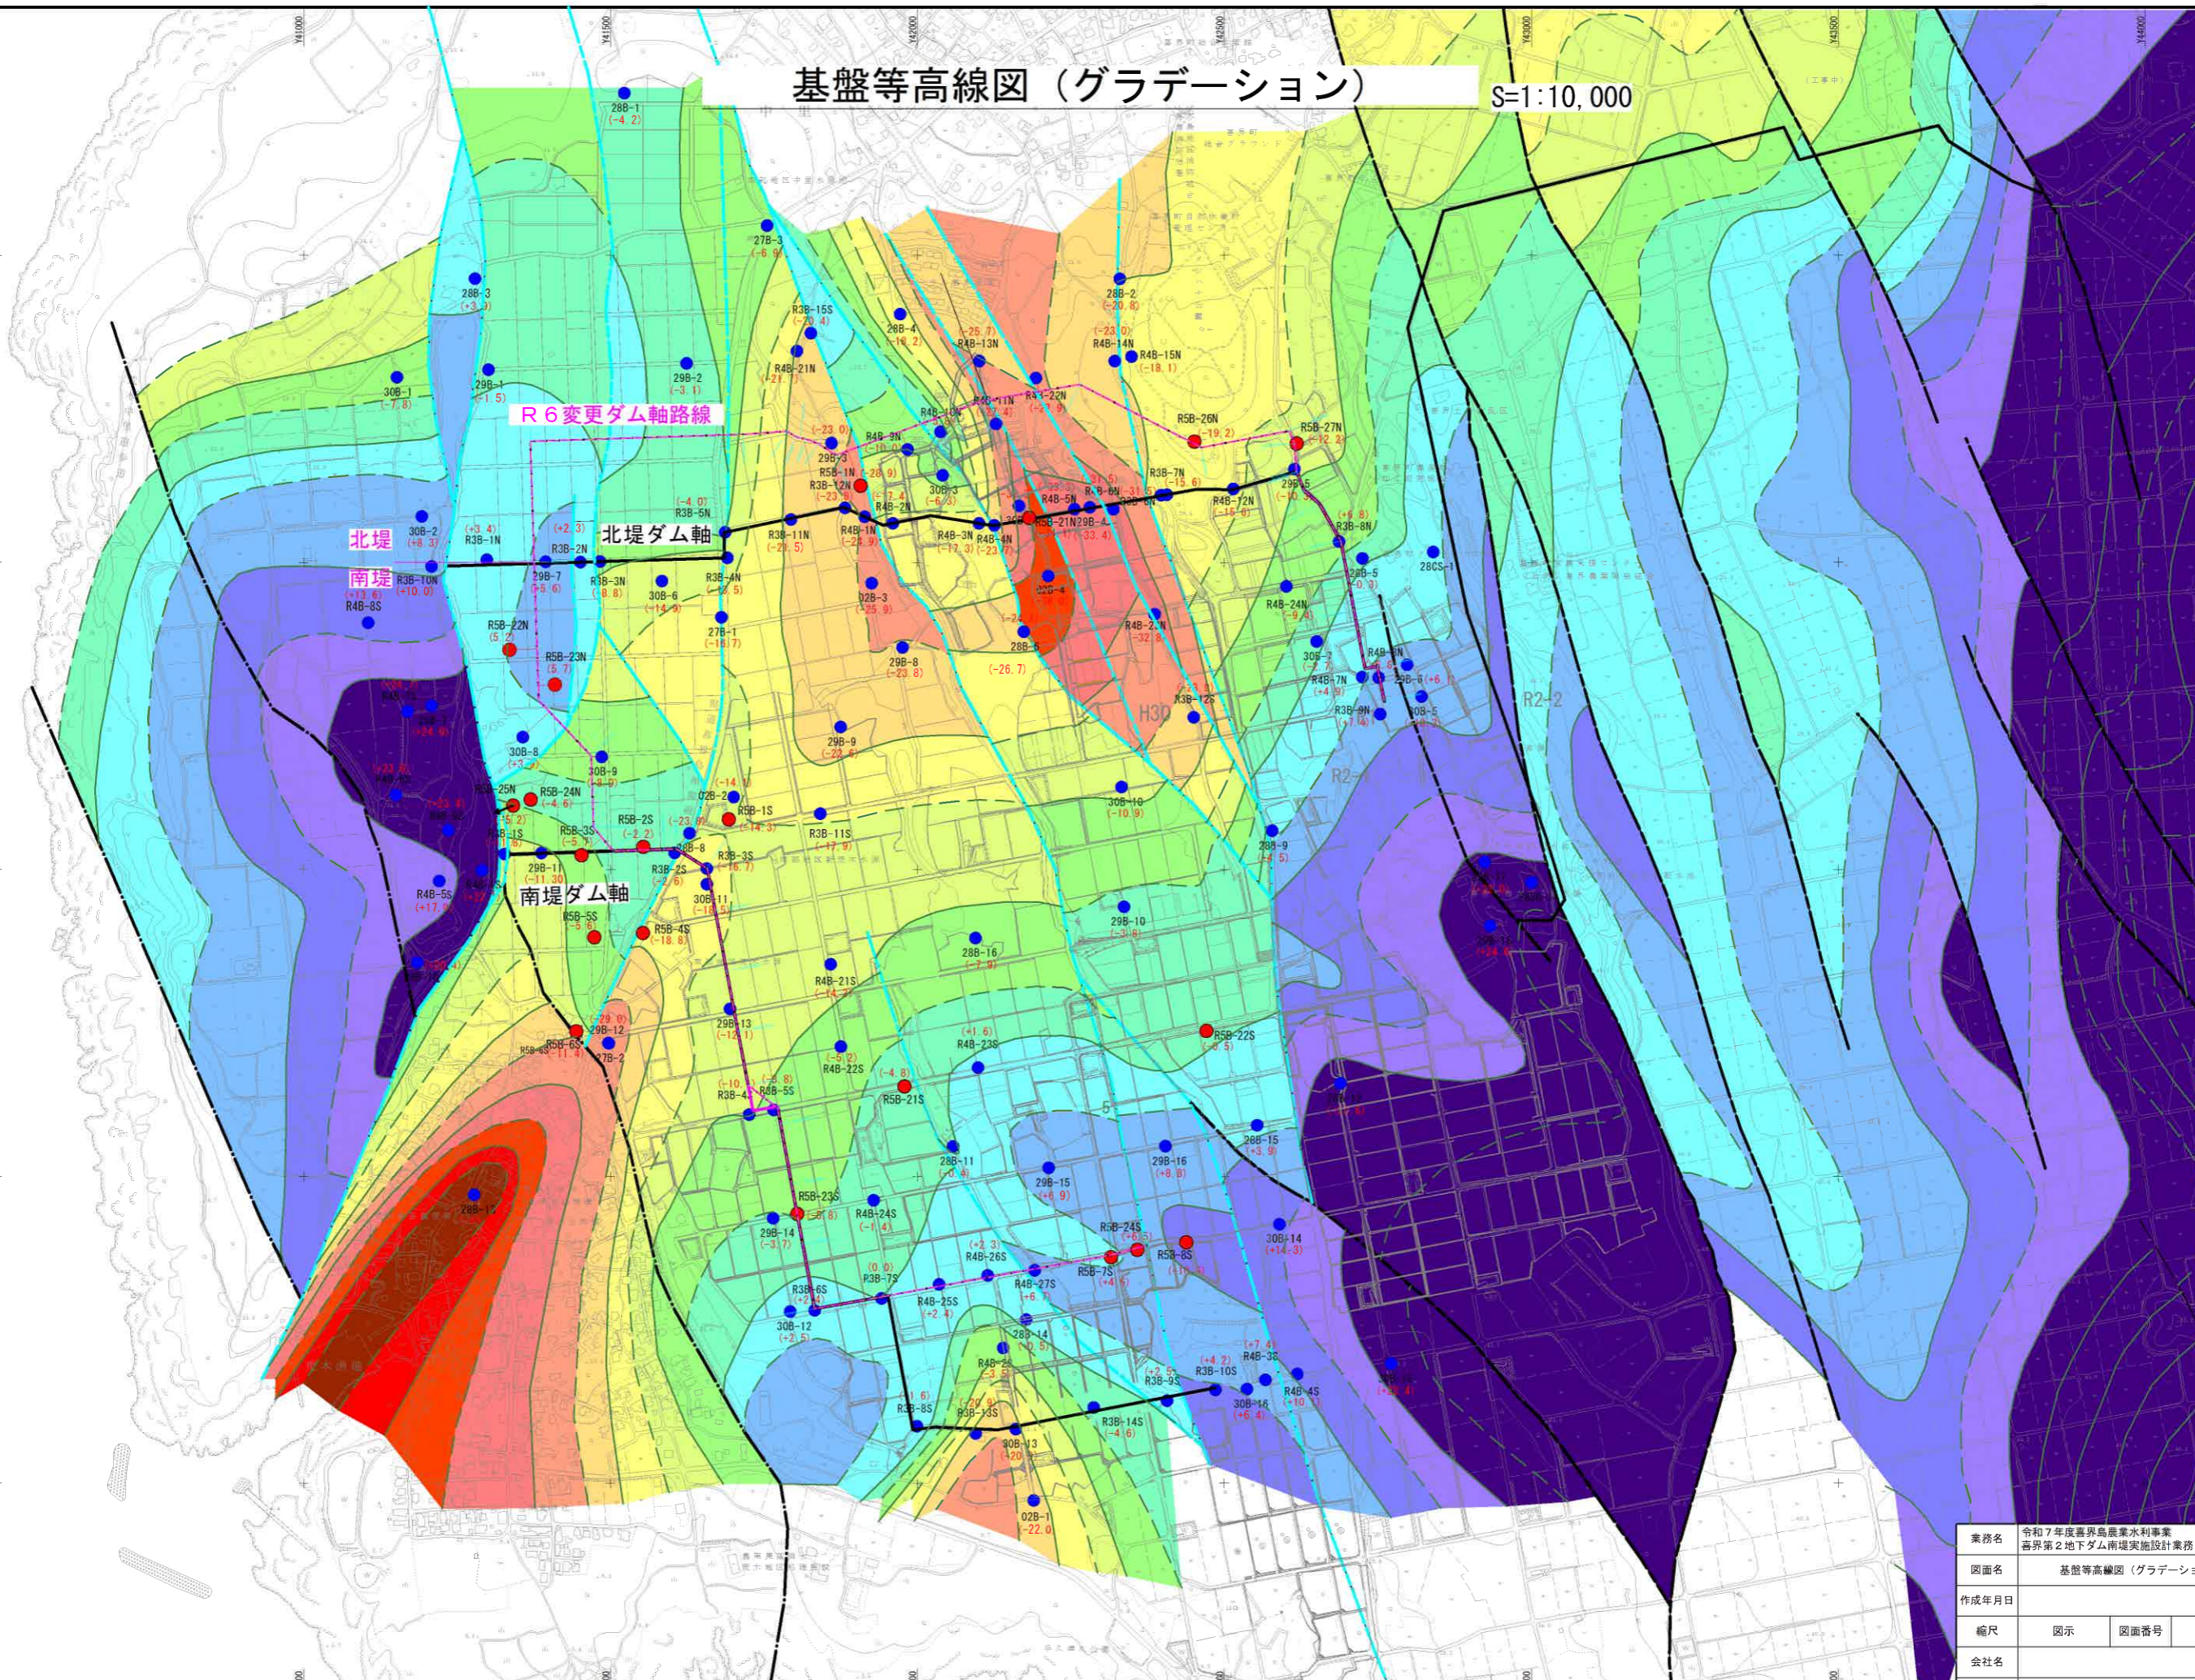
基盤等高線図（グラデーション）

S=1:10,000

R６変更ダム軸路線

北堤

南堤

北堤ダム軸

南堤ダム軸

28B-1
(-4.2)

27B-3
(-6.9)

28B-3
(+3.3)

29B-1
(-1.5)

30B-1
(-7.8)

29B-2
(-3.1)

R3B-15S

28B-4
(-16.2)

R4B-13N

28B-2
(-20.8)

R4B-14N

R4B-15N
(-18.1)

R4B-21N

R4B-22N

R5B-26N
(-19.2)

R5B-27N
(-12.2)

29B-3

R5B-1N
(-28.9)

R3B-12N

R4B-3N

30B-3

R4B-5N

R3B-7N
(-15.6)

29B-5

R4B-12N

R3B-8N

28CS-1

30B-2
(+8.3)

R3B-1N

R3B-2N

R3B-10N
(+10.0)

R4B-8S

29B-7
(+5.6)

R3B-3N
(-8.8)

R3B-5N

R3B-4N
(-12.5)

30B-6
(-14.9)

R3B-11N
(-21.5)

R4B-1N

R4B-2N

R4B-3N
(-17.3)

R4B-4N
(-23.7)

R5B-21N

29B-4
(-33.4)

02B-3
(-25.9)

02B-4

R4B-24N

29B-6

R4B-2N
(-32)

R5B-22N

R5B-23N
(-5.7)

27B-1
(-16.7)

29B-8
(-23.8)

28B-5

(-26.7)

H30

R3B-12S

30B-7

R4B-7N

R3B-9N

R4B-9N

29B-9

30B-8

30B-9

29B-9
(-23.6)

02B-2

R5B-1S

R5B-24N
(-4.6)

R5B-25N

R5B-2S

R5B-3S

R3B-11S
(-17.9)

30B-10
(-10.9)

28B-9
(+4.5)

R2-2

R3B-1S

29B-11

R3B-2S

28B-8

R3B-3S

30B-11

R4B-5S
(+17.6)

R5B-5S

R5B-4S
(-18.8)

29B-10

28B-16
(-7.9)

R4B-21S

29B-13
(-12.1)

R5B-6S
(-11.4)

29B-12

27B-2

R4B-22S

R4B-23S

R5B-22S

R3B-4S

R5B-5S

R5B-21S

28B-11

29B-15
(+6.9)

29B-16
(+8.8)

28B-15
(+3.9)

28B-17

R5B-23S

29B-14
(-3.7)

R4B-24S
(-1.4)

R5B-24S

R5B-6S

30B-14
(+14.3)

R3B-7S

R4B-26S

R4B-27S
(+6.7)

R5B-7S

R3B-6S

30B-12
(+2.5)

R4B-25S
(+2.4)

28B-14

R3B-8S

R3B-13S

30B-13

R3B-14S
(-4.6)

R3B-9S

R3B-10S

R4B-3S

30B-16
(+6.4)

R4B-4S

02B-1
(-22.0)

| 業務名 | 令和７年度喜界島農業水利事業 喜界第２地下ダム南堤実施設計業務 |
|---|---|
| 図面名 | 基盤等高線図（グラデーショ |
| 作成年月日 | |
| 縮尺 | 図示 | 図面番号 |
| 会社名 | |